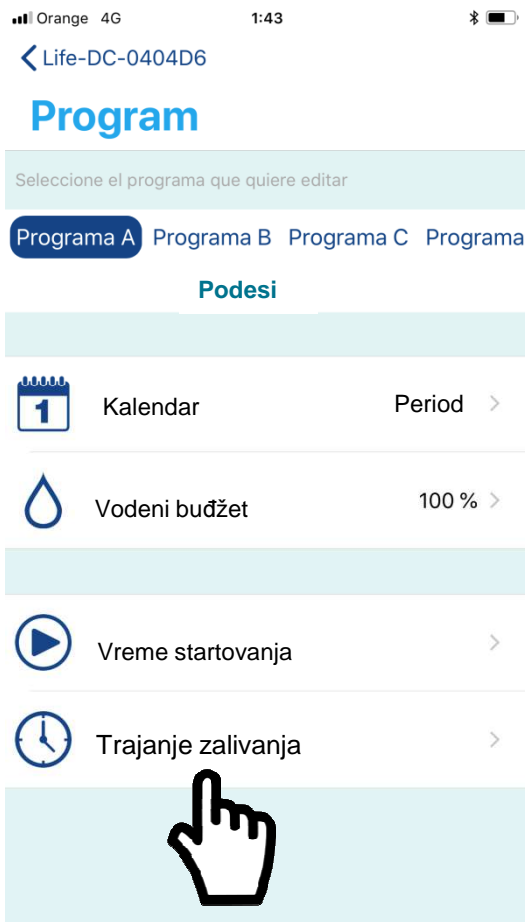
Orange 4G 1:43

Life-DC-0404D6

Program

Seleccione el programa que quiere editar

Programa A Programa B Programa C Programa

Podesi

1 Kalendar Period

Vodeni budžet 100 %

Vreme startovanja

Trajanje zalivanja